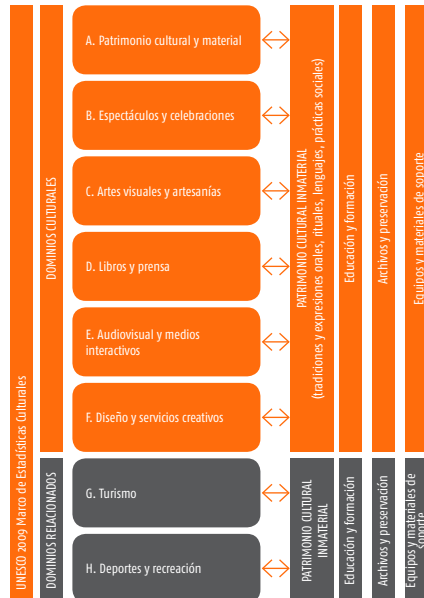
UNESCO 2009 Marco de Estadísticas Culturales

DOMINIOS CULTURALES

A. Patrimonio cultural y material

B. Espectáculos y celebraciones

C. Artes visuales y artesanías

D. Libros y prensa

E. Audiovisual y medios interactivos

F. Diseño y servicios creativos

PATRIMONIO CULTURAL INMATERIAL
(tradiciones y expresiones orales, rituales, lenguajes, prácticas sociales)

Educación y formación

Archivos y preservación

Equipos y materiales de soporte

DOMINIOS RELACIONADOS

G. Turismo

H. Deportes y recreación

PATRIMONIO CULTURAL INMATERIAL

Educación y formación

Archivos y preservación

Equipos y materiales de soporte